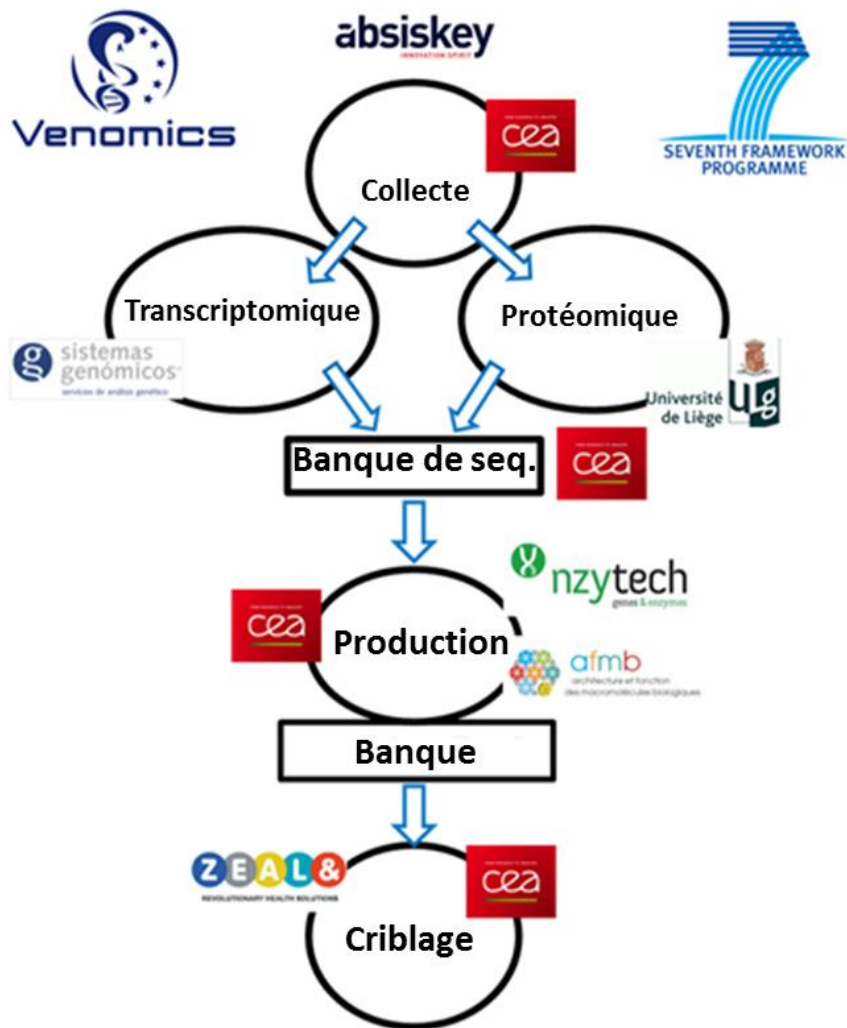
Venomics

absiskey
INNOVATION SPIRIT

SEVENTH FRAMEWORK PROGRAMME

cea

Collecte

Transcriptomique

Protéomique

sistemas genómicos
servicios de análisis genético

Université de Liège

Banque de seq.

cea

nzytech
genes & enzymes

cea

Production

afmb
architecture et fonction des macromolécules biologiques

Banque

ZEAL&
REVOLUTIONARY HEALTH SOLUTIONS

cea

Criblage